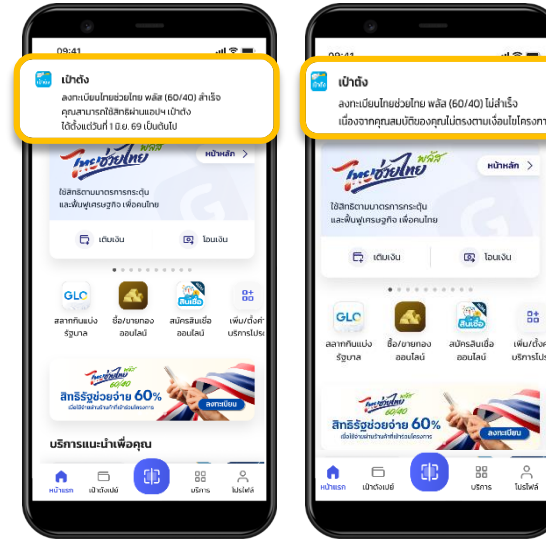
09:41

เป๋าตัง
ลงทะเบียนไทยช่วยไทย พลัส (60/40) สำเร็จ
คุณสามารถใช้สิทธิผ่านแอปฯ เป๋าตัง
ได้ตั้งแต่วันที่ 1 มิ.ย. 69 เป็นต้นไป

ไทยช่วยไทย พลัส
หน้าหลัก
ใช้สิทธิตามมาตรการกระตุ้น และฟื้นฟูเศรษฐกิจ เพื่อคนไทย
เติมเงิน
โอนเงิน

GLO สลากกินแบ่งรัฐบาล
ซื้อ/ขายทอง ออนไลน์
สมัครสินเชื่อ ออนไลน์
เพิ่ม/ตั้งค่า บริการโปรด

ไทยช่วยไทย พลัส 60/40
สิทธิรัฐช่วยจ่าย 60%
ลงทะเบียน

บริการแนะนำเพื่อคุณ

หน้าแรก
เป๋าตังเปย์
บริการ
โปรไฟล์

09:41

เป๋าตัง
ลงทะเบียนไทยช่วยไทย พลัส (60/40) ไม่สำเร็จ
เนื่องจากคุณสมบัติของคุณไม่ตรงตามเงื่อนไขโครงกา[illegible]

ไทยช่วยไทย พลัส
หน้าหลัก
ใช้สิทธิตามมาตรการกระตุ้น และฟื้นฟูเศรษฐกิจ เพื่อคนไทย
เติมเงิน
โอนเงิน

GLO สลากกินแบ่งรัฐบาล
ซื้อ/ขายทอง ออนไลน์
สินเชื่อ สมัครสินเชื่อ ออนไลน์
เพิ่ม/ตั้งค่า บริการโปร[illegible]

ไทยช่วยไทย พลัส 60/40
สิทธิรัฐช่วยจ่าย 60%
ลงทะเบียน

หน้าแรก
เป๋าตังเปย์
บริการ
โปรไฟล์